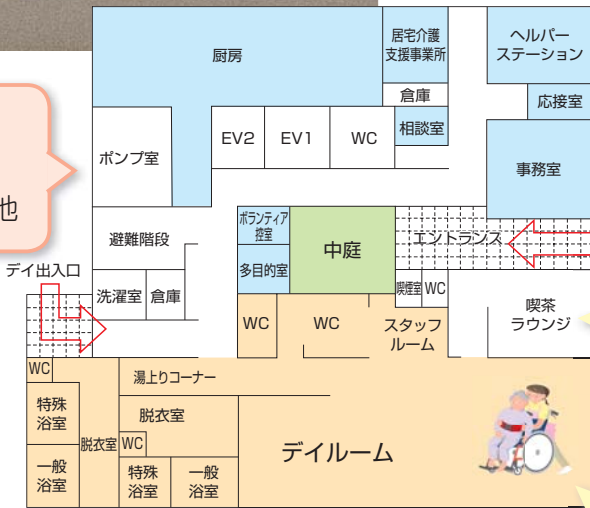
他

厨房

居宅介護支援事業所

ヘルパーステーション

倉庫

応接室

EV2

EV1

WC

相談室

ポンプ室

事務室

避難階段

ボランティア控室

中庭

エントランス

デイ出入口

多目的室

洗濯室

倉庫

喫煙室

WC

喫茶ラウンジ

WC

WC

スタッフルーム

WC

湯上りコーナー

特殊浴室

脱衣室

脱衣室

WC

デイルーム

一般浴室

特殊浴室

一般浴室